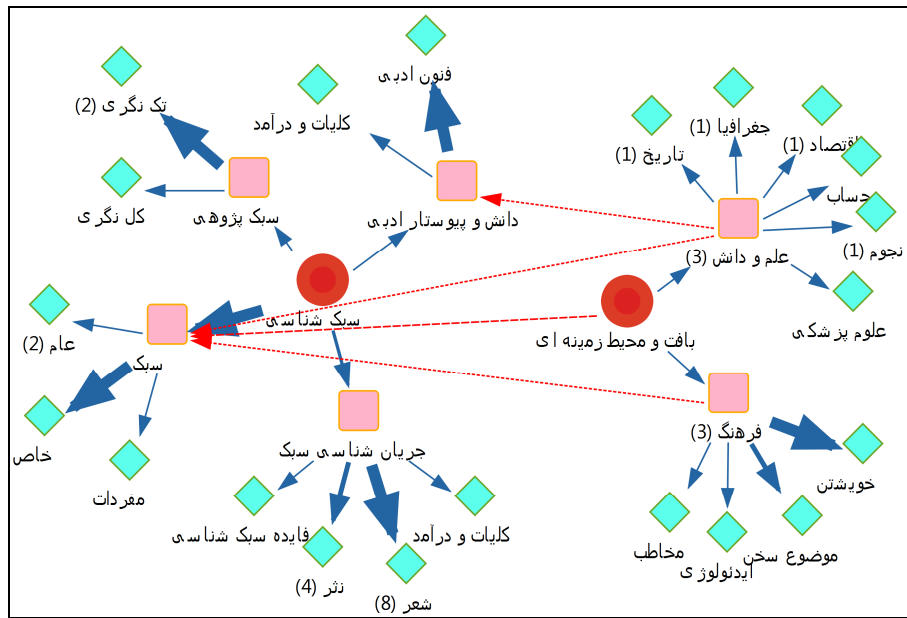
فنون ادبی
تک نگری (2)
کلیات و درآمد
کل نگری
سبک پژوهی
دانش و پیوستار ادبی
جغرافیا (1)
اقتصاد (1)
تاریخ (1)
حساب
نجوم (1)
علم و دانش (3)
علوم پزشکی
سبک شناسی
عام (2)
سبک
بافت و محیط زمینه ای
خاص
مفردات
جریان شناسی سبک
فرهنگ (3)
خویشتن
فایده سبک شناسی
کلیات و درآمد
نثر (4)
شعر (8)
مخاطب
ایدئولوژی
موضوع سخن